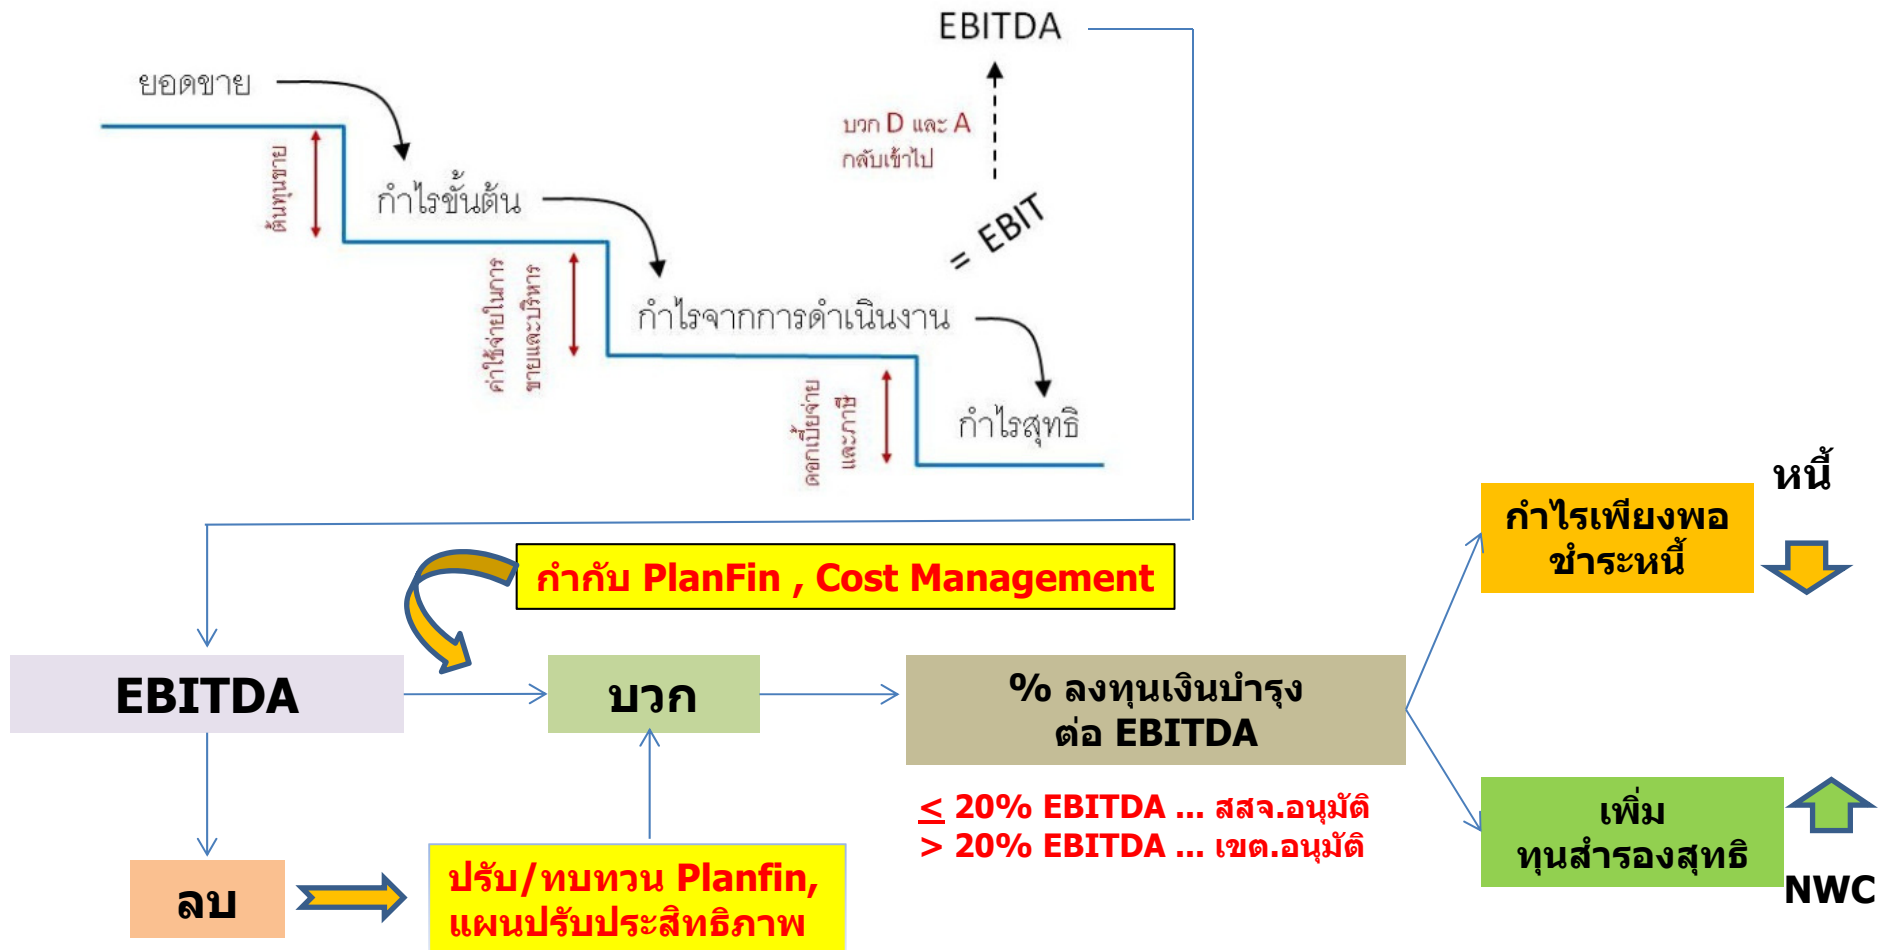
EBITDA

ยอดขาย

ต้นทุนขาย

กำไรขั้นต้น

บวก D และ A กลับเข้าไป

= EBIT

ค่าใช้จ่ายในการขายและบริหาร

กำไรจากการดำเนินงาน

ดอกเบี้ยจ่ายและภาษี

กำไรสุทธิ

หนี้

กำไรเพียงพอชำระหนี้

กำกับ PlanFin , Cost Management

EBITDA

บวก

% ลงทุนเงินบำรุง ต่อ EBITDA

$\leq$ 20% EBITDA … สสจ.อนุมัติ
> 20% EBITDA … เขต.อนุมัติ

เพิ่ม ทุนสำรองสุทธิ

NWC

ลบ

ปรับ/ทบทวน Planfin, แผนปรับประสิทธิภาพ